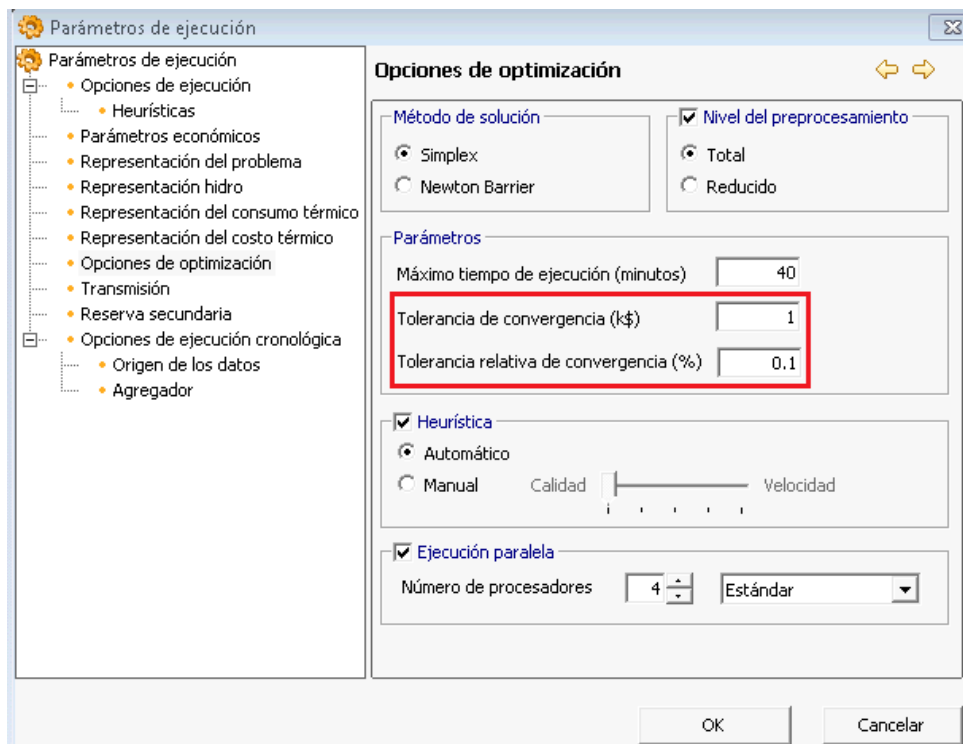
Parámetros de ejecución

Parámetros de ejecución
Opciones de ejecución
Heurísticas
Parámetros económicos
Representación del problema
Representación hidro
Representación del consumo térmico
Representación del costo térmico
Opciones de optimización
Transmisión
Reserva secundaria
Opciones de ejecución cronológica
Origen de los datos
Agregador

Opciones de optimización

Método de solución
Simplex
Newton Barrier

Nivel del preprocesamiento
Total
Reducido

Parámetros
Máximo tiempo de ejecución (minutos) 40
Tolerancia de convergencia (k$) 1
Tolerancia relativa de convergencia (%) 0.1

Heurística
Automático
Manual Calidad Velocidad

Ejecución paralela
Número de procesadores 4 Estándar

OK Cancelar